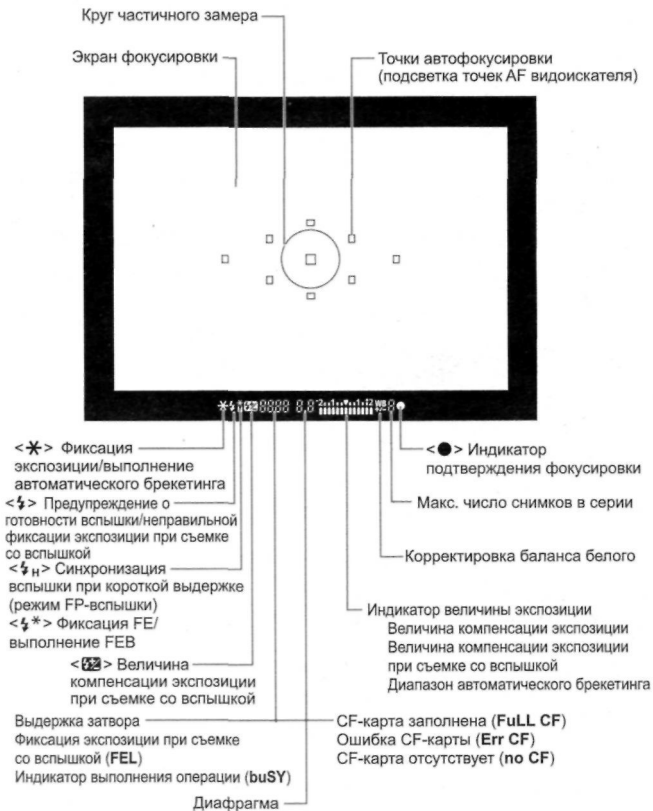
Круг частичного замера

Экран фокусировки

Точки автофокусировки (подсветка точек AF видоискателя)

<✱> Фиксация экспозиции/выполнение автоматического брекетинга

<ϟ> Предупреждение о готовности вспышки/неправильной фиксации экспозиции при съемке со вспышкой

<ϟH> Синхронизация вспышки при короткой выдержке (режим FP-вспышки)

<ϟ✱> Фиксация FE/ выполнение FEB

<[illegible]> Величина компенсации экспозиции при съемке со вспышкой

Выдержка затвора
Фиксация экспозиции при съемке со вспышкой (FEL)
Индикатор выполнения операции (buSY)

Диафрагма

<●> Индикатор подтверждения фокусировки

Макс. число снимков в серии

Корректировка баланса белого

Индикатор величины экспозиции
Величина компенсации экспозиции
Величина компенсации экспозиции при съемке со вспышкой
Диапазон автоматического брекетинга

CF-карта заполнена (FuLL CF)
Ошибка CF-карты (Err CF)
CF-карта отсутствует (no CF)